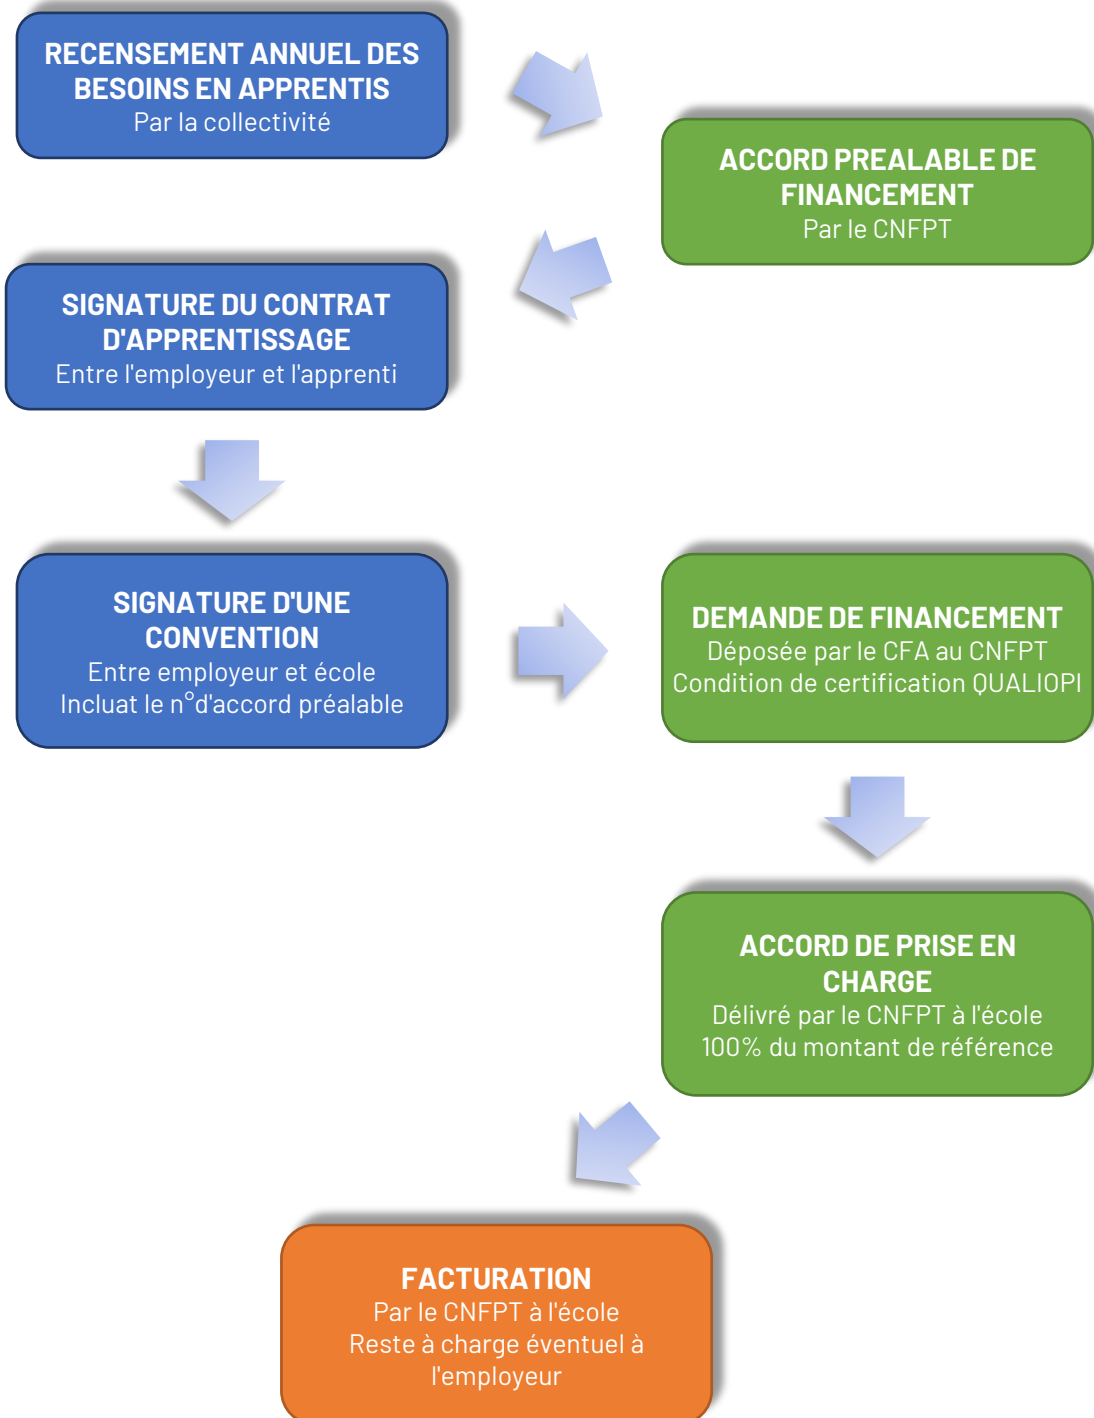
RECENSEMENT ANNUEL DES BESOINS EN APPRENTIS
Par la collectivité

ACCORD PREALABLE DE FINANCEMENT
Par le CNFPT

SIGNATURE DU CONTRAT D'APPRENTISSAGE
Entre l'employeur et l'apprenti

SIGNATURE D'UNE CONVENTION
Entre employeur et école
Incluat le n°d'accord préalable

DEMANDE DE FINANCEMENT
Déposée par le CFA au CNFPT
Condition de certification QUALIOPI

ACCORD DE PRISE EN CHARGE
Délivré par le CNFPT à l'école
100% du montant de référence

FACTURATION
Par le CNFPT à l'école
Reste à charge éventuel à l'employeur